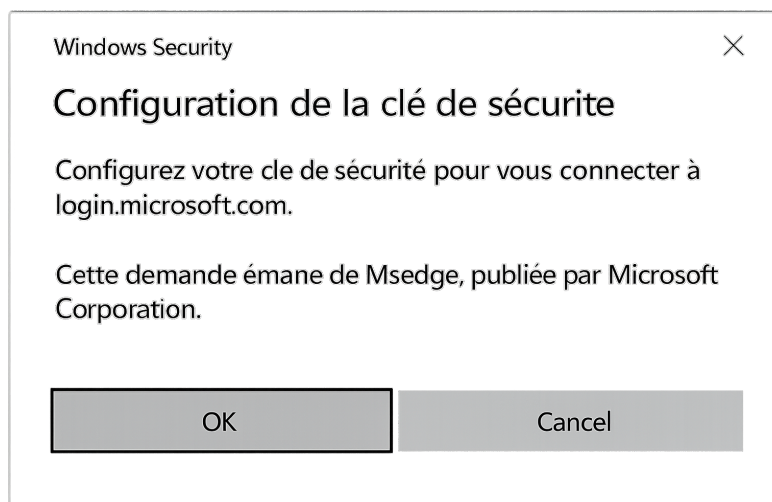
Windows Security

×

Configuration de la clé de sécurite

Configurez votre cle de sécurité pour vous connecter à login.microsoft.com.

Cette demande émane de Msedge, publiée par Microsoft Corporation.

OK

Cancel